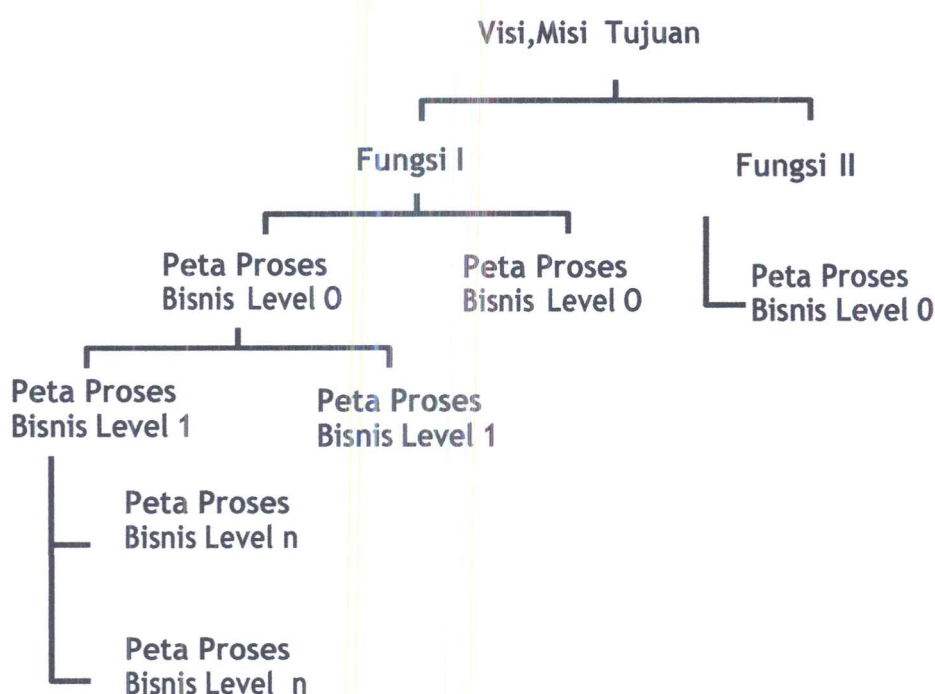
Visi,Misi Tujuan

Fungsi I

Fungsi II

Peta Proses Bisnis Level 0

Peta Proses Bisnis Level 0

Peta Proses Bisnis Level 0

Peta Proses Bisnis Level 1

Peta Proses Bisnis Level 1

Peta Proses Bisnis Level n

Peta Proses Bisnis Level n